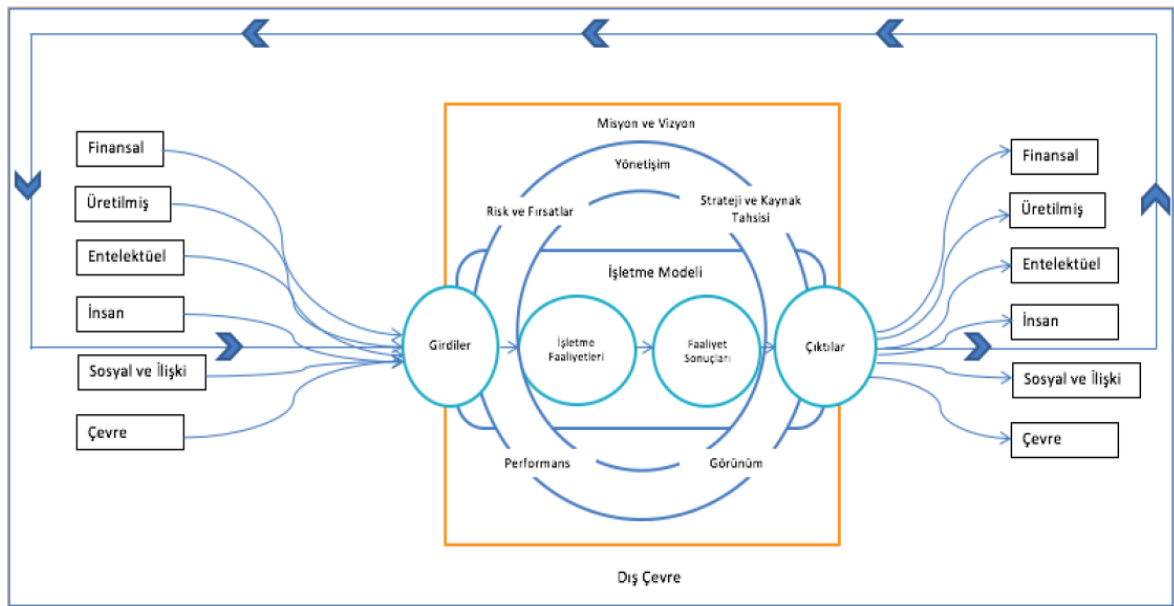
Finansal

Üretilmiş

Entelektüel

İnsan

Sosyal ve İlişki

Çevre

Misyon ve Vizyon

Yönetişim

Risk ve Fırsatlar

Strateji ve Kaynak Tahsisi

İşletme Modeli

Girdiler

İşletme Faaliyetleri

Faaliyet Sonuçları

Çıktılar

Performans

Görünüm

Finansal

Üretilmiş

Entelektüel

İnsan

Sosyal ve İlişki

Çevre

Dış Çevre